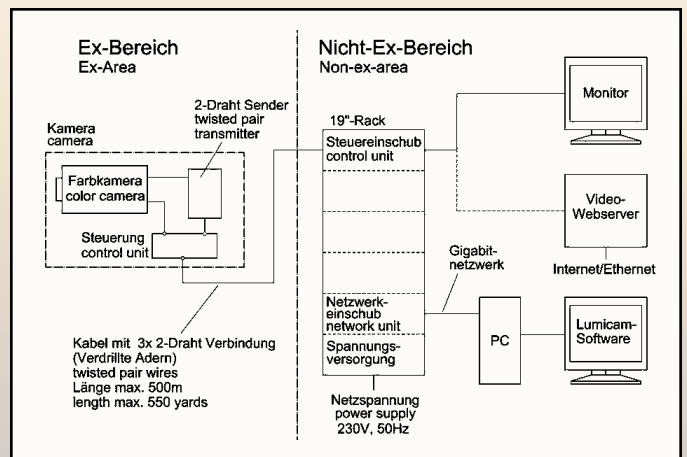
Ex-Bereich
Ex-Area

Nicht-Ex-Bereich
Non-ex-area

2-Draht Sender
twisted pair
transmitter

Kamera
camera

Farbkamera
color camera

Steuerung
control unit

Kabel mit 3x 2-Draht Verbindung
(Verdrillte Adern)
twisted pair wires
Länge max. 500m
length max. 550 yards

19"-Rack

Steuereinschub
control unit

Netzwerkeinschub
network unit

Spannungsversorgung

Netzspannung
power supply
230V, 50Hz

Gigabitnetzwerk

PC

Monitor

Video-
Webserver

Internet/Ethernet

Lumicam-
Software